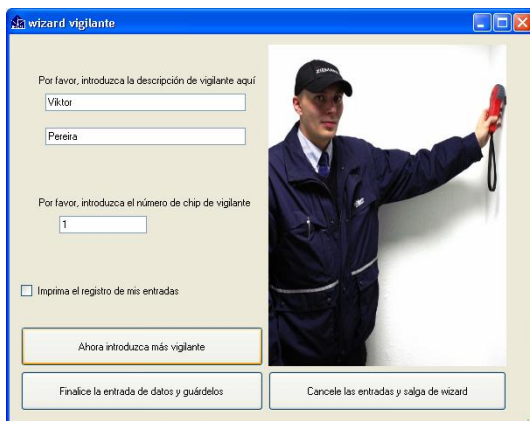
wizard vigilante

Por favor, introduzca la descripción de vigilante aquí

Viktor

Pereira

Por favor, introduzca el número de chip de vigilante

1

Imprima el registro de mis entradas

Ahora introduzca más vigilante

Finalice la entrada de datos y guárdelos

Cancele las entradas y salga de wizard